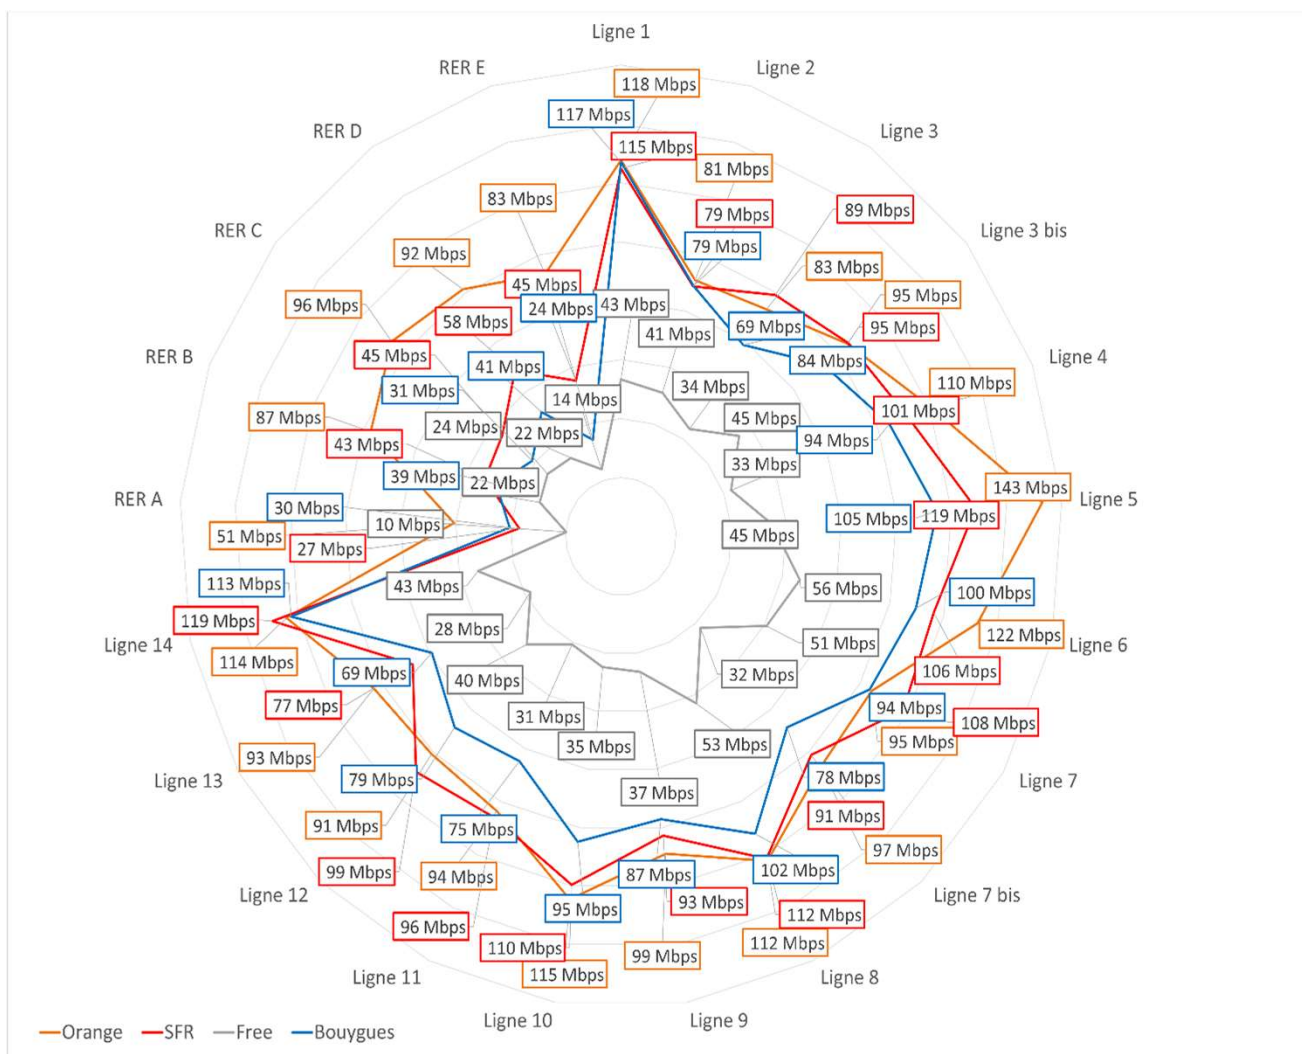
Ligne 1
Ligne 2
Ligne 3
Ligne 3 bis
Ligne 4
Ligne 5
Ligne 6
Ligne 7
Ligne 7 bis
Ligne 8
Ligne 9
Ligne 10
Ligne 11
Ligne 12
Ligne 13
Ligne 14
RER A
RER B
RER C
RER D
RER E

118 Mbps
117 Mbps
115 Mbps
81 Mbps
79 Mbps
79 Mbps
89 Mbps
83 Mbps
95 Mbps
95 Mbps
69 Mbps
84 Mbps
110 Mbps
101 Mbps
94 Mbps
143 Mbps
105 Mbps
119 Mbps
100 Mbps
122 Mbps
106 Mbps
94 Mbps
108 Mbps
95 Mbps
78 Mbps
91 Mbps
97 Mbps
102 Mbps
112 Mbps
112 Mbps
87 Mbps
93 Mbps
99 Mbps
95 Mbps
110 Mbps
115 Mbps
96 Mbps
94 Mbps
75 Mbps
99 Mbps
91 Mbps
79 Mbps
93 Mbps
77 Mbps
69 Mbps
114 Mbps
119 Mbps
113 Mbps
51 Mbps
30 Mbps
27 Mbps
10 Mbps
43 Mbps
39 Mbps
87 Mbps
31 Mbps
45 Mbps
96 Mbps
92 Mbps
83 Mbps
45 Mbps
58 Mbps
24 Mbps
43 Mbps
41 Mbps
41 Mbps
34 Mbps
14 Mbps
24 Mbps
22 Mbps
45 Mbps
33 Mbps
22 Mbps
45 Mbps
56 Mbps
51 Mbps
32 Mbps
53 Mbps
37 Mbps
35 Mbps
31 Mbps
40 Mbps
28 Mbps
43 Mbps

Orange SFR Free Bouygues